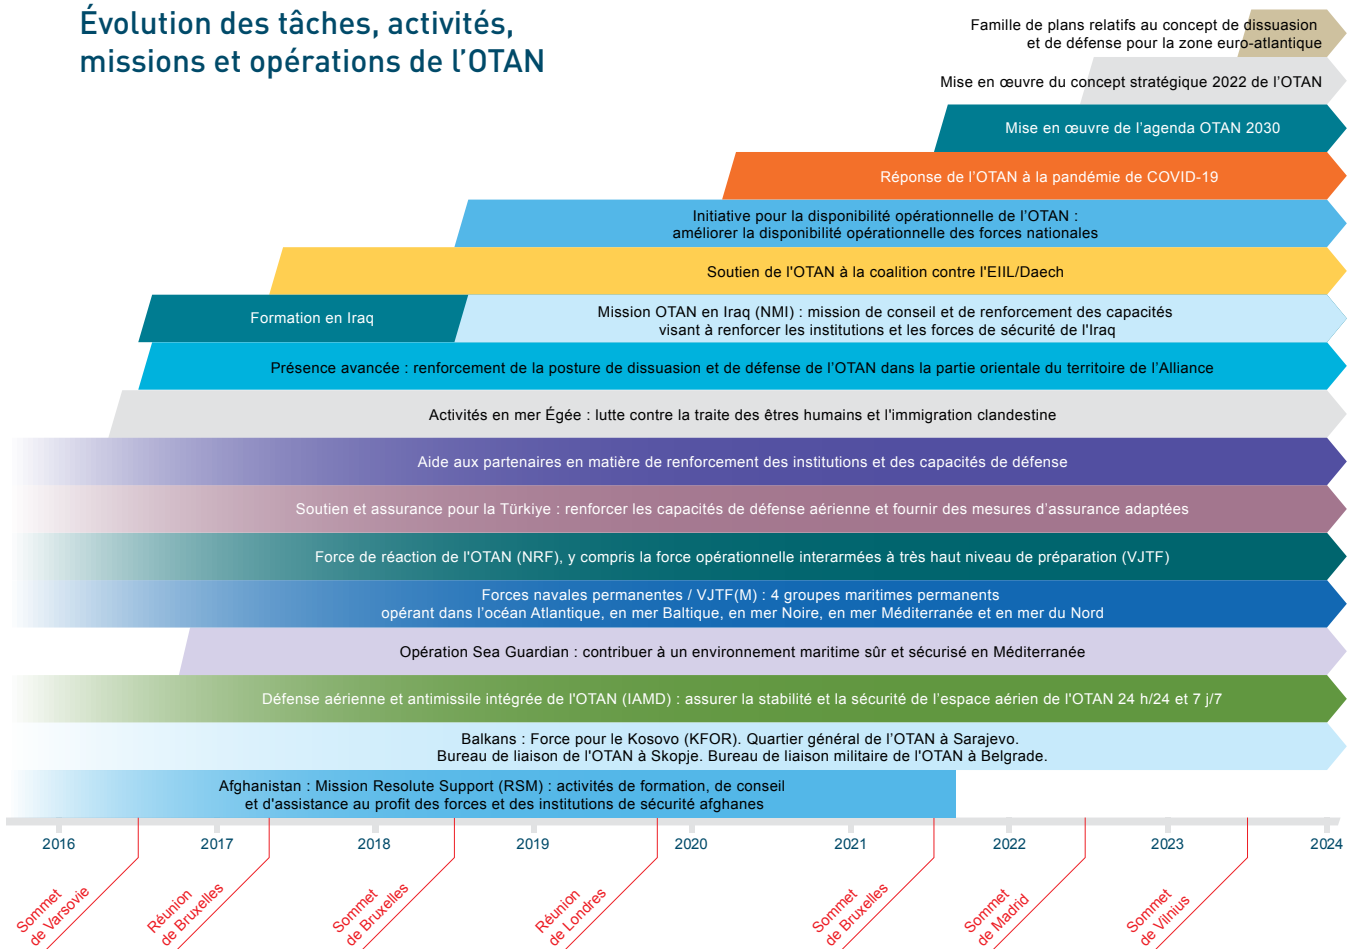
Évolution des tâches, activités, missions et opérations de l'OTAN

Famille de plans relatifs au concept de dissuasion et de défense pour la zone euro-atlantique

Mise en œuvre du concept stratégique 2022 de l'OTAN

Mise en œuvre de l'agenda OTAN 2030

Réponse de l'OTAN à la pandémie de COVID-19

Initiative pour la disponibilité opérationnelle de l'OTAN : améliorer la disponibilité opérationnelle des forces nationales

Soutien de l'OTAN à la coalition contre l'EIIL/Daech

Formation en Iraq

Mission OTAN en Iraq (NMI) : mission de conseil et de renforcement des capacités visant à renforcer les institutions et les forces de sécurité de l'Iraq

Présence avancée : renforcement de la posture de dissuasion et de défense de l'OTAN dans la partie orientale du territoire de l'Alliance

Activités en mer Égée : lutte contre la traite des êtres humains et l'immigration clandestine

Aide aux partenaires en matière de renforcement des institutions et des capacités de défense

Soutien et assurance pour la Türkiye : renforcer les capacités de défense aérienne et fournir des mesures d'assurance adaptées

Force de réaction de l'OTAN (NRF), y compris la force opérationnelle interarmées à très haut niveau de préparation (VJTF)

Forces navales permanentes / VJTF(M) : 4 groupes maritimes permanents opérant dans l'océan Atlantique, en mer Baltique, en mer Noire, en mer Méditerranée et en mer du Nord

Opération Sea Guardian : contribuer à un environnement maritime sûr et sécurisé en Méditerranée

Défense aérienne et antimissile intégrée de l'OTAN (IAMD) : assurer la stabilité et la sécurité de l'espace aérien de l'OTAN 24 h/24 et 7 j/7

Balkans : Force pour le Kosovo (KFOR). Quartier général de l'OTAN à Sarajevo. Bureau de liaison de l'OTAN à Skopje. Bureau de liaison militaire de l'OTAN à Belgrade.

Afghanistan : Mission Resolute Support (RSM) : activités de formation, de conseil et d'assistance au profit des forces et des institutions de sécurité afghanes

2016 2017 2018 2019 2020 2021 2022 2023 2024

Sommet de Varsovie
Réunion de Bruxelles
Sommet de Bruxelles
Réunion de Londres
Sommet de Bruxelles
Sommet de Madrid
Sommet de Vilnius